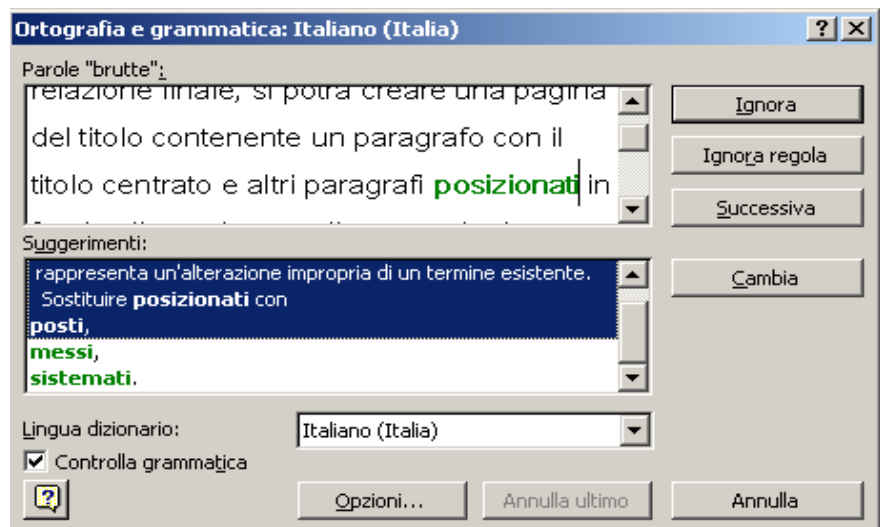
Ortografia e grammatica: Italiano (Italia)

?

Parole "brutte":

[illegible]

del titolo contenente un paragrafo con il titolo centrato e altri paragrafi posizionati in

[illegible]

Ignora

Ignora regola

Successiva

Suggerimenti:

rappresenta un'alterazione impropria di un termine esistente. Sostituire posizionati con
posti,
messi,
sistemati.

Cambia

Lingua dizionario:

Italiano (Italia)

Controlla grammatica

Opzioni...

Annulla ultimo

Annulla